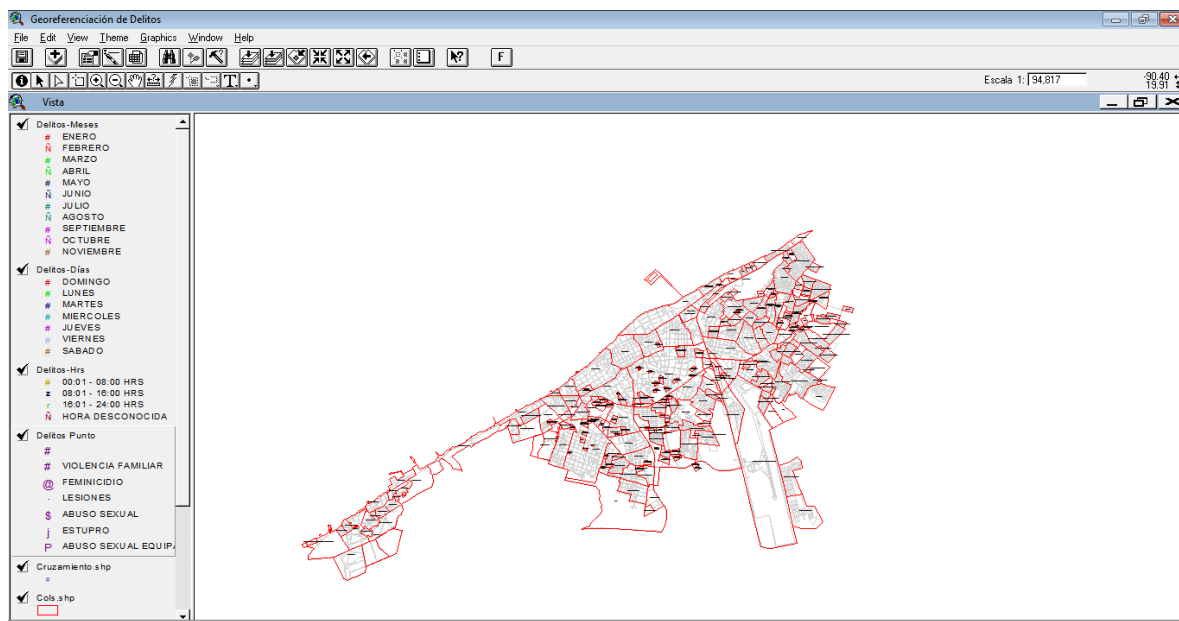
Georeferenciación de Delitos

File Edit View Theme Graphics Window Help

F

Escala 1: 94,817

-90.40
19.91

Vista

Delitos-Meses
# ENERO
Ñ FEBRERO
# MARZO
Ñ ABRIL
# MAYO
Ñ JUNIO
# JULIO
Ñ AGOSTO
# SEPTIEMBRE
Ñ OCTUBRE
# NOVIEMBRE

Delitos-Días
# DOMINGO
# LUNES
# MARTES
# MIERCOLES
# JUEVES
# VIERNES
# SABADO

Delitos-Hrs
# 00:01 - 08:00 HRS
z 08:01 - 16:00 HRS
r 16:01 - 24:00 HRS
Ñ HORA DESCONOCIDA

Delitos Punto
#
# VIOLENCIA FAMILIAR
@ FEMINICIDIO
. LESIONES
$ ABUSO SEXUAL
j ESTUPRO
P ABUSO SEXUAL EQUIP

Cruzamiento.shp
#

Cols.shp